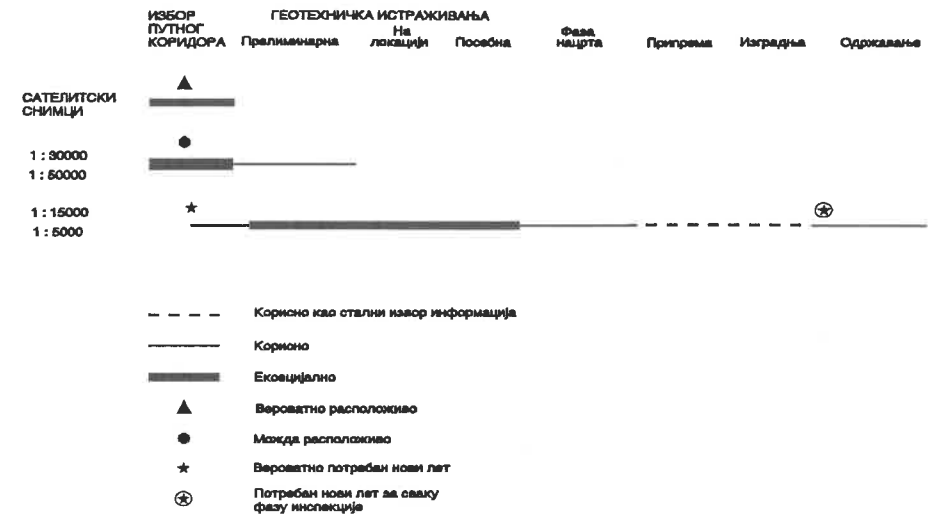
ИЗБОР ПУТНОГ КОРИДОРА

ГЕОТЕХНИЧКА ИСТРАЖИВАЊА

Прелиминарна

На локацији

Посебна

Фаза нацрта

Припрема

Изградња

Одржавање

САТЕЛИТСКИ СНИМЦИ

1 : 30000
1 : 50000

1 : 15000
1 : 5000

Корисно као стални извор информација

Корисно

Есенцијално

Вероватно расположиво

Можда расположиво

Вероватно потребан нови лет

Потребан нови лет за сваку фазу инспекције